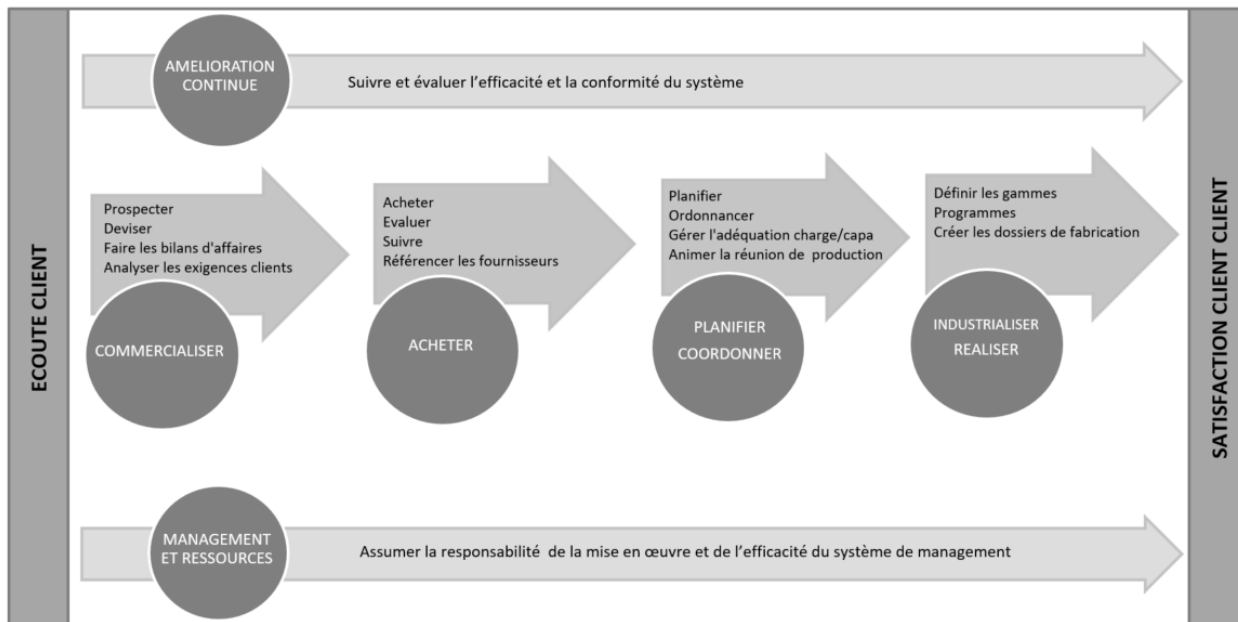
ECOUTE CLIENT

AMELIORATION CONTINUE

Suivre et évaluer l'efficacité et la conformité du système

Prospecter
Deviser
Faire les bilans d'affaires
Analyser les exigences clients

COMMERCIALISER

Acheter
Evaluer
Suivre
Référencer les fournisseurs

ACHETER

Planifier
Ordonnancer
Gérer l'adéquation charge/capa
Animer la réunion de production

PLANIFIER
COORDONNER

Définir les gammes
Programmes
Créer les dossiers de fabrication

INDUSTRIALISER
REALISER

MANAGEMENT ET RESSOURCES

Assumer la responsabilité de la mise en œuvre et de l'efficacité du système de management

SATISFACTION CLIENT CLIENT